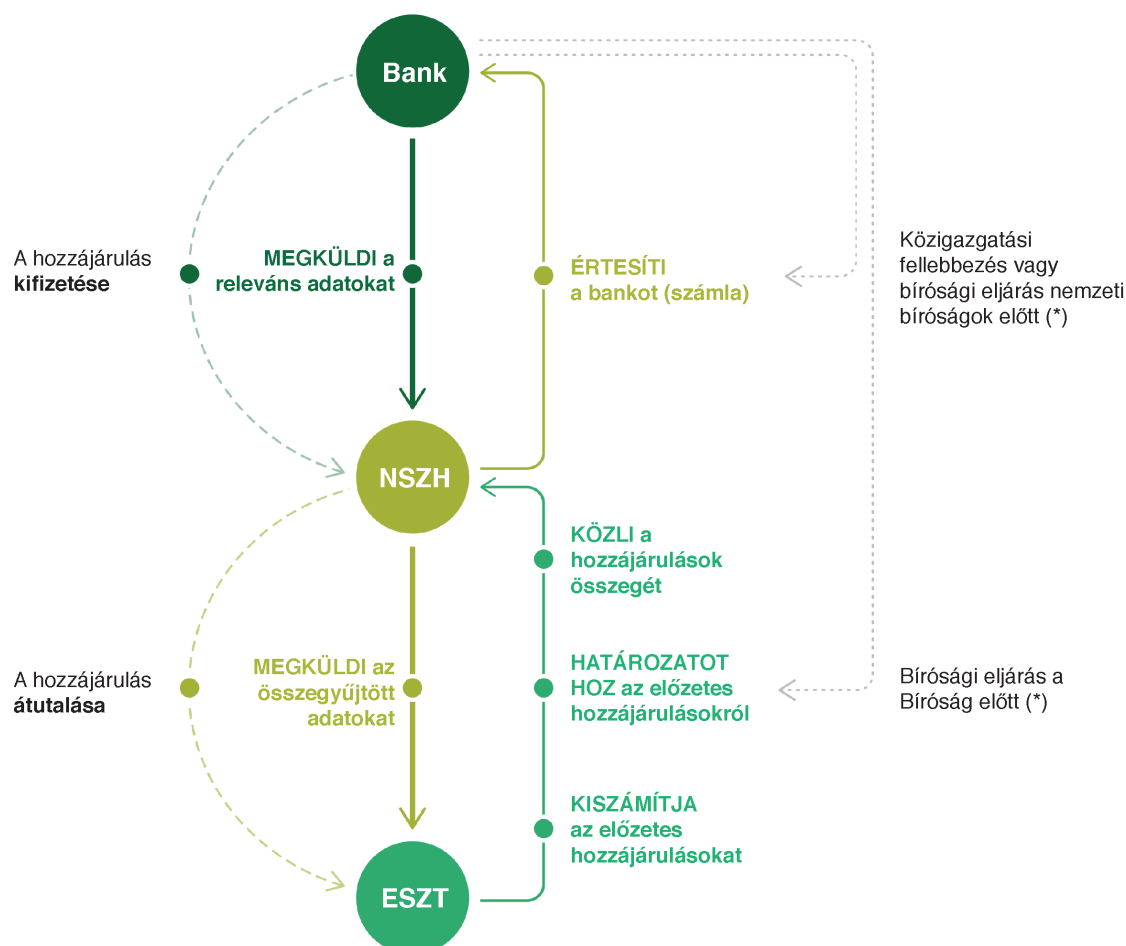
Bank

A hozzájárulás **kifizetése**

MEGKÜLDI a releváns adatokat

ÉRTESÍTI a bankot (számla)

Közigazgatási fellebbezés vagy bírósági eljárás nemzeti bíróságok előtt (*)

NSZH

KÖZLI a hozzájárulások összegét

A hozzájárulás **átutalása**

MEGKÜLDI az összegyűjtött adatokat

HATÁROZATOT HOZ az előzetes hozzájárulásokról

Bírósági eljárás a Bíróság előtt (*)

KISZÁMÍTJA az előzetes hozzájárulásokat

ESZT